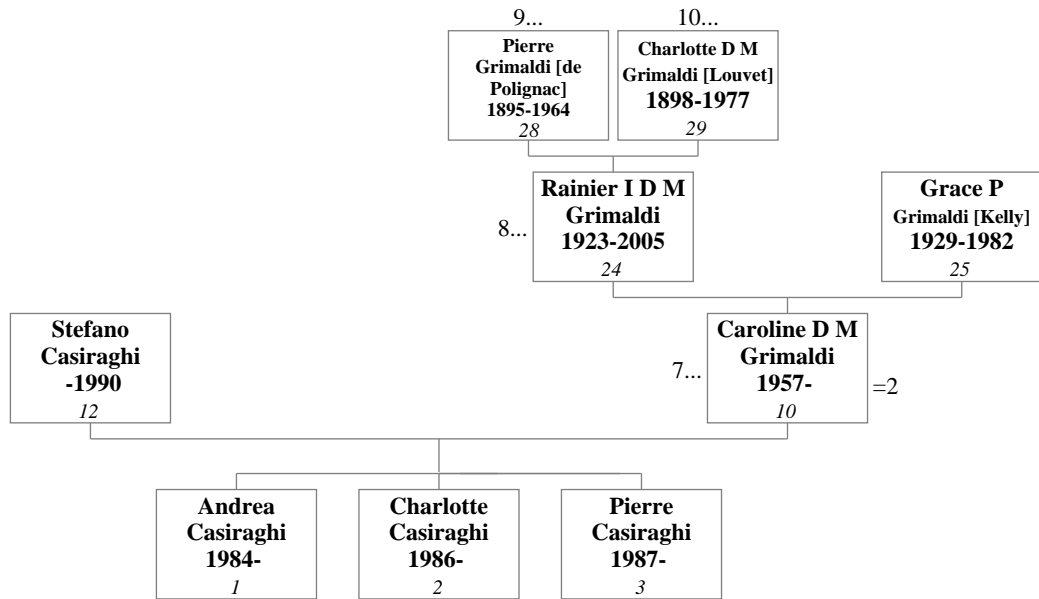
9...

Pierre Grimaldi [de Polignac] 1895-1964
28

10...

Charlotte D M Grimaldi [Louvet] 1898-1977
29

8...

Rainier I D M Grimaldi 1923-2005
24

Grace P Grimaldi [Kelly] 1929-1982
25

Stefano Casiraghi -1990
12

7...

Caroline D M Grimaldi 1957-
10

=2

Andrea Casiraghi 1984-
1

Charlotte Casiraghi 1986-
2

Pierre Casiraghi 1987-
3